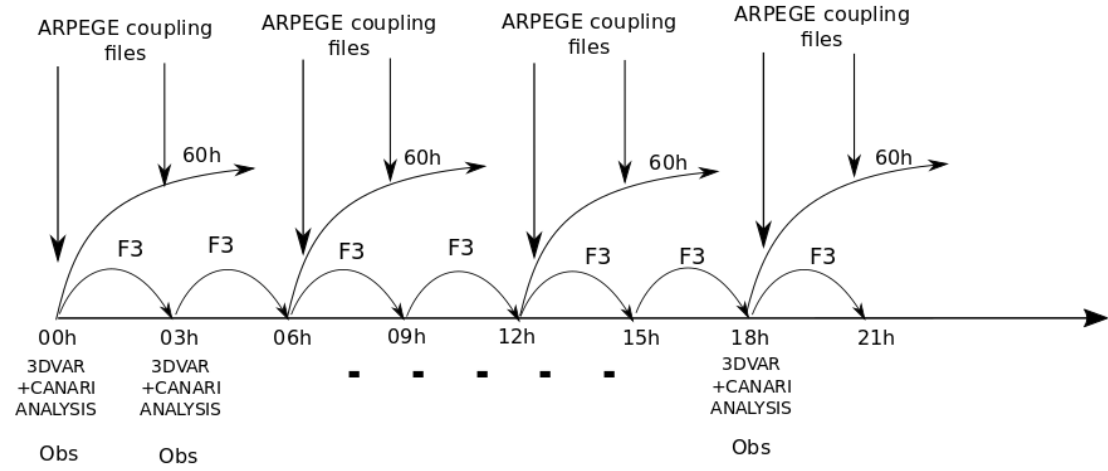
ARPEGE coupling files

ARPEGE coupling files

ARPEGE coupling files

ARPEGE coupling files

60h

60h

60h

60h

F3

F3

F3

F3

F3

F3

F3

00h

03h

06h

09h

12h

15h

18h

21h

3DVAR +CANARI ANALYSIS

3DVAR +CANARI ANALYSIS

3DVAR +CANARI ANALYSIS

Obs

Obs

Obs